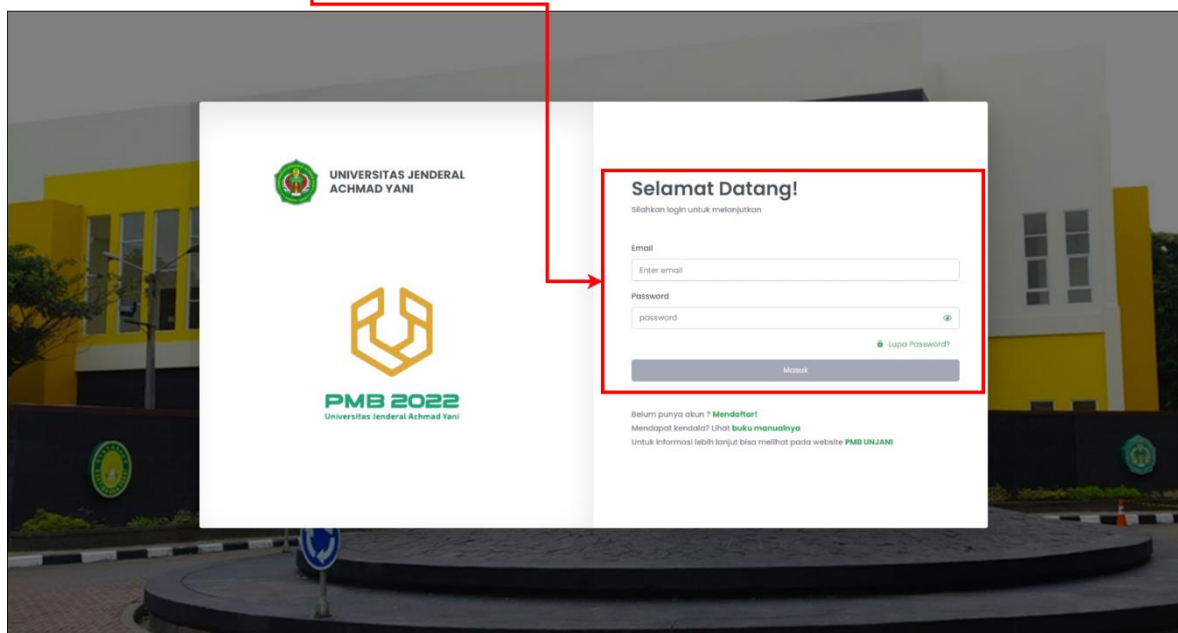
UNIVERSITAS JENDERAL ACHMAD YANI

PMB 2022
Universitas Jenderal Achmad Yani

Selamat Datang!
Silahkan login untuk melanjutkan

Email
Enter email

Password
password

Lupa Password?

Masuk

Belum punya akun ? Mendaftar!
Mendapat kendala? Lihat buku manualnya
Untuk informasi lebih lanjut bisa melihat pada website PMB UNJANI